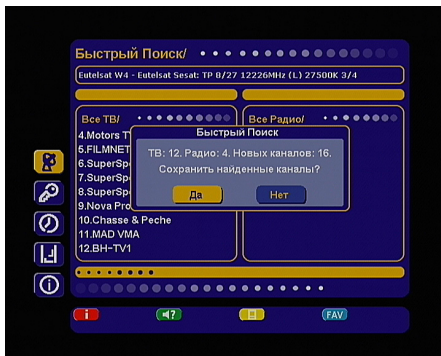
Быстрый Поиск/

Eutelsat W4 - Eutelsat Sesat: TP 8/27 12226MHz (L) 27500K 3/4

Все ТВ/

4.Motors T
5.FILMNET
6.SuperSp
7.SuperSp
8.SuperSp
9.Nova Pro
10.Chasse & Peche
11.MAD VMA
12.BH-TV1

Все Радио/

Быстрый Поиск

ТВ: 12. Радио: 4. Новых каналов: 16.
Сохранить найденные каналы?

Да
Нет

i
FAV